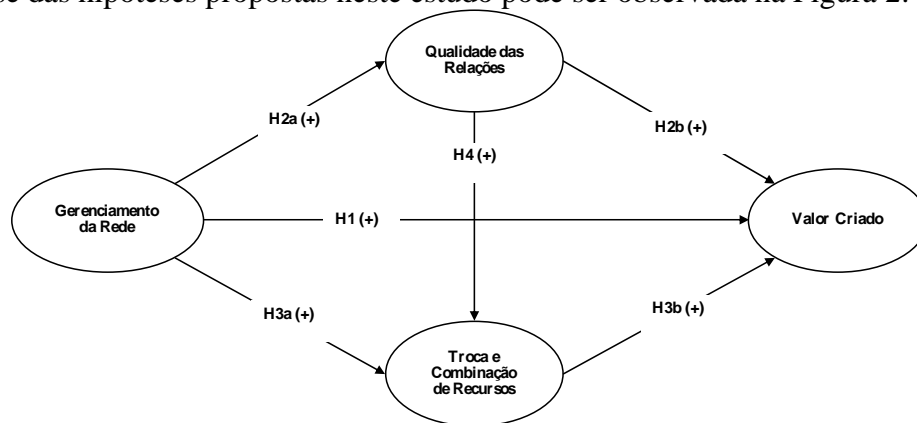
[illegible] das hipóteses propostas neste estudo pode ser observada na Figura 2.

Qualidade das Relações

H2a (+)

H2b (+)

H4 (+)

Gerenciamento da Rede

H1 (+)

Valor Criado

H3a (+)

H3b (+)

Troca e Combinação de Recursos